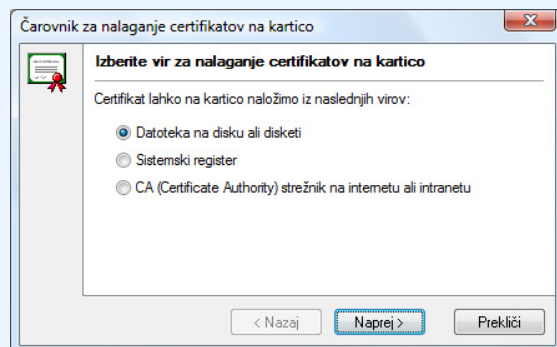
Čarovnik za nalaganje certifikatov na kartico

Izberite vir za nalaganje certifikatov na kartico

Certifikat lahko na kartico naložimo iz naslednjih virov:

Datoteka na disku ali disketi

Sistemski register

CA (Certificate Authority) strežnik na internetu ali intranetu

< Nazaj

Naprej >

Prekliči